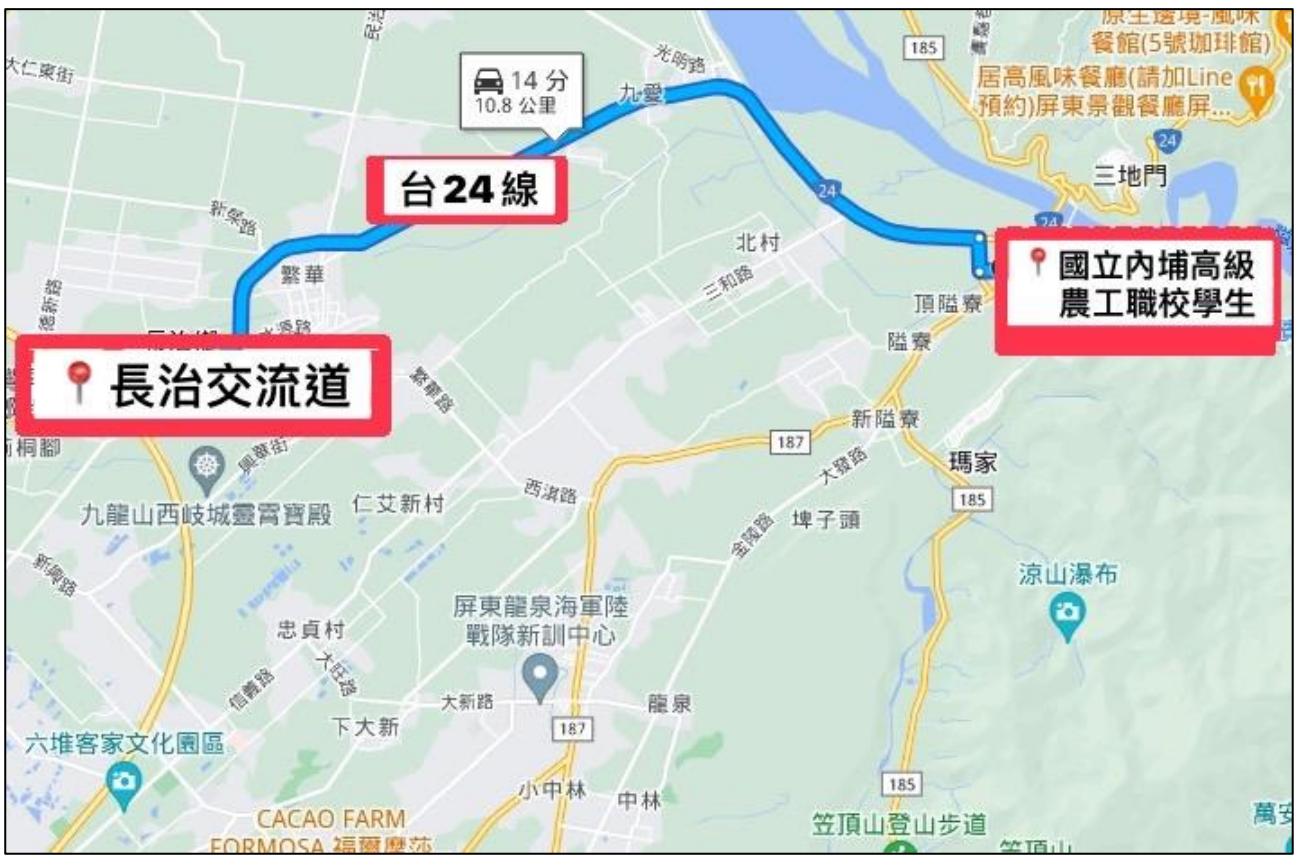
原生態環境-風味餐館(5號珈琲館)

185

居高風味餐廳(請加Line預約)屏東景觀餐廳屏...

大仁東街

14 分
10.8 公里

光明路

九曲

台24線

24

三地門

24

新榮路

北村

國立內埔高級農工職校學生

繁華

三和路

頂隘寮

隘寮

長治交流道

繁華路

新隘寮

187

瑪家

大發路

185

九龍山西岐城靈霄寶殿

仁艾新村

西濱路

埤子頭

新興路

金陵路

涼山瀑布

屏東龍泉海軍陸戰隊新訓中心

忠貞村

大新路

龍泉

信義路

下大新

187

六堆客家文化園區

185

小中林

中林

CACAO FARM
FORMOSA 福爾摩莎

笠頂山登山步道

萬安